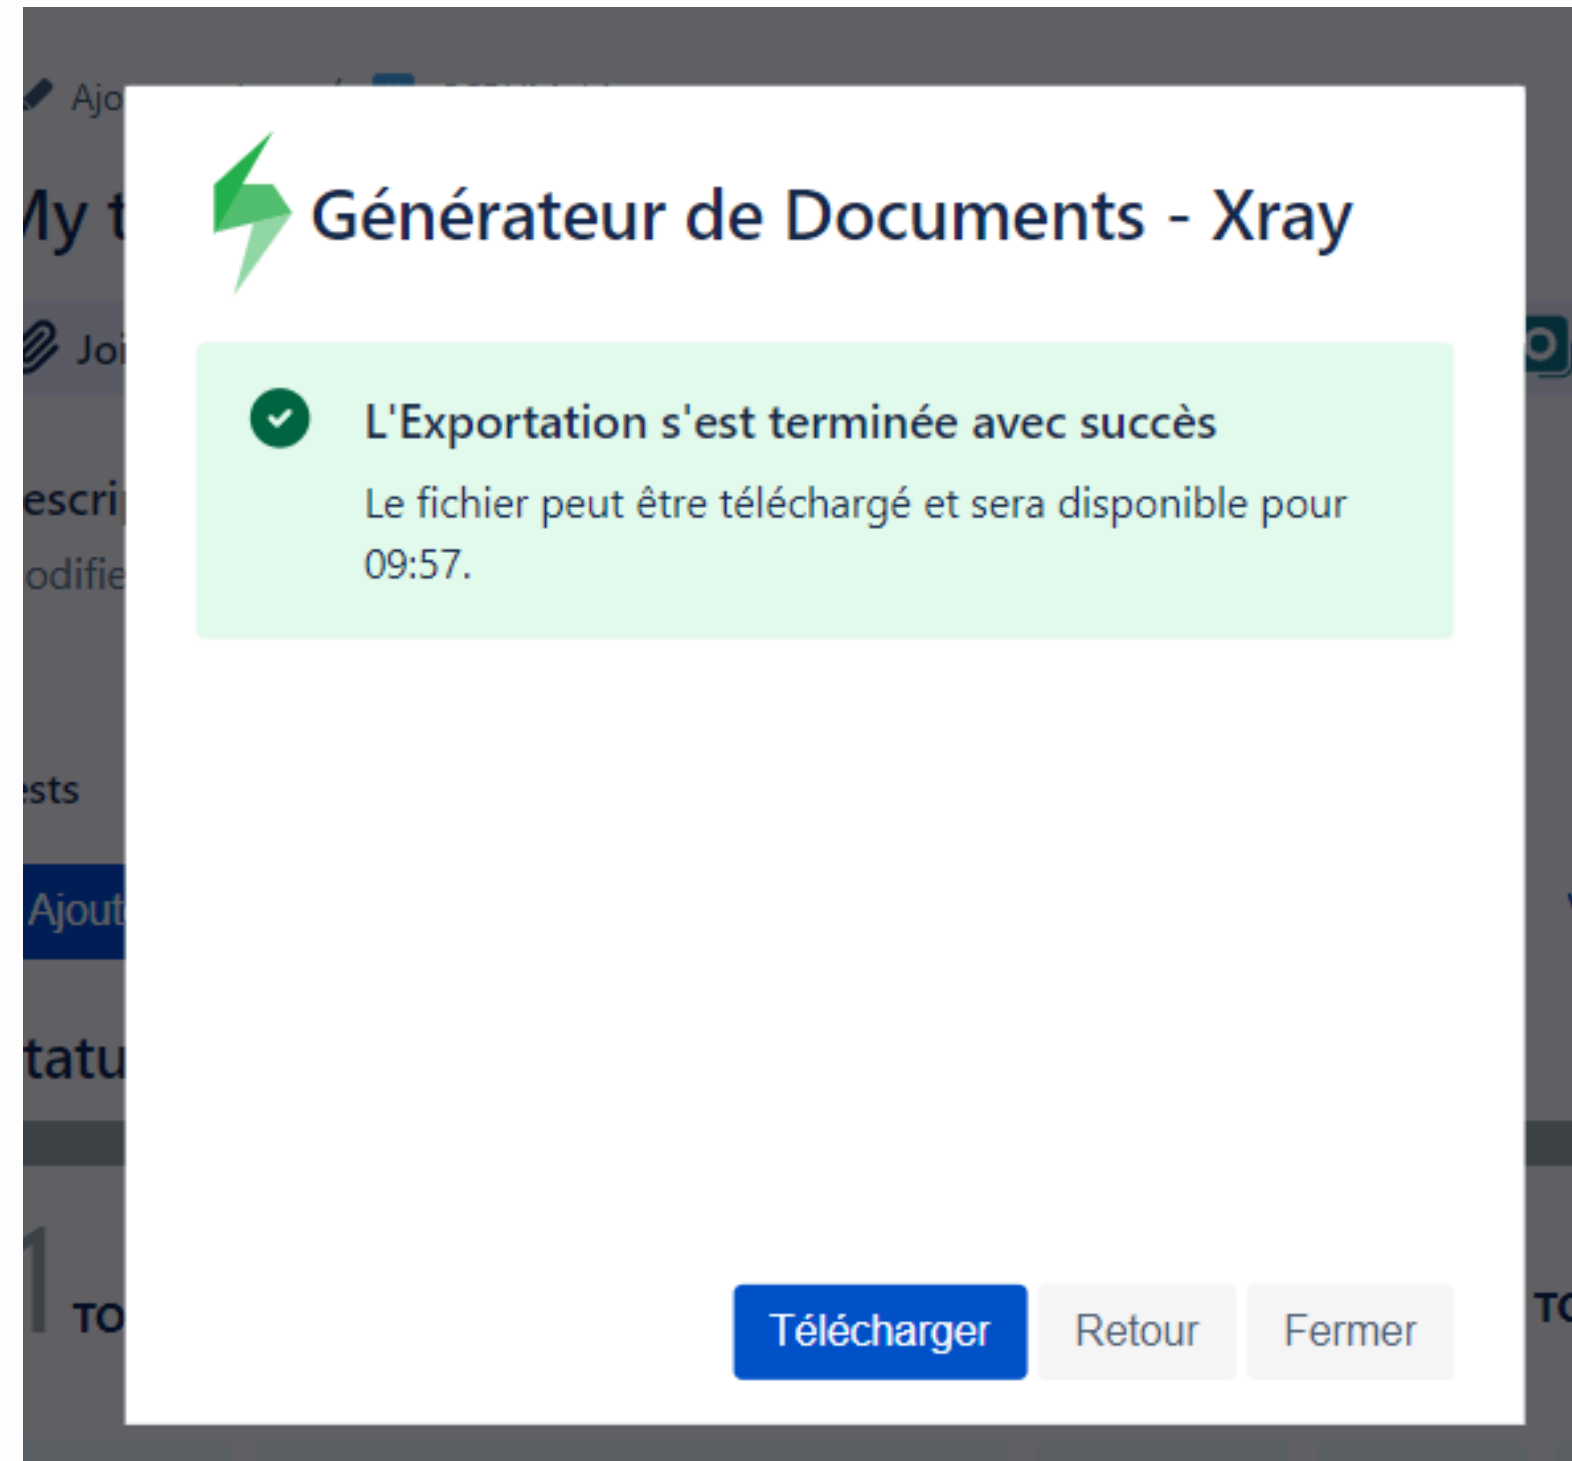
Ajo

My t

Joi

escri

odifie

sts

Ajout

tatu

1 TO

TO

Générateur de Documents - Xray

L'Exportation s'est terminée avec succès

Le fichier peut être téléchargé et sera disponible pour 09:57.

Télécharger Retour Fermer